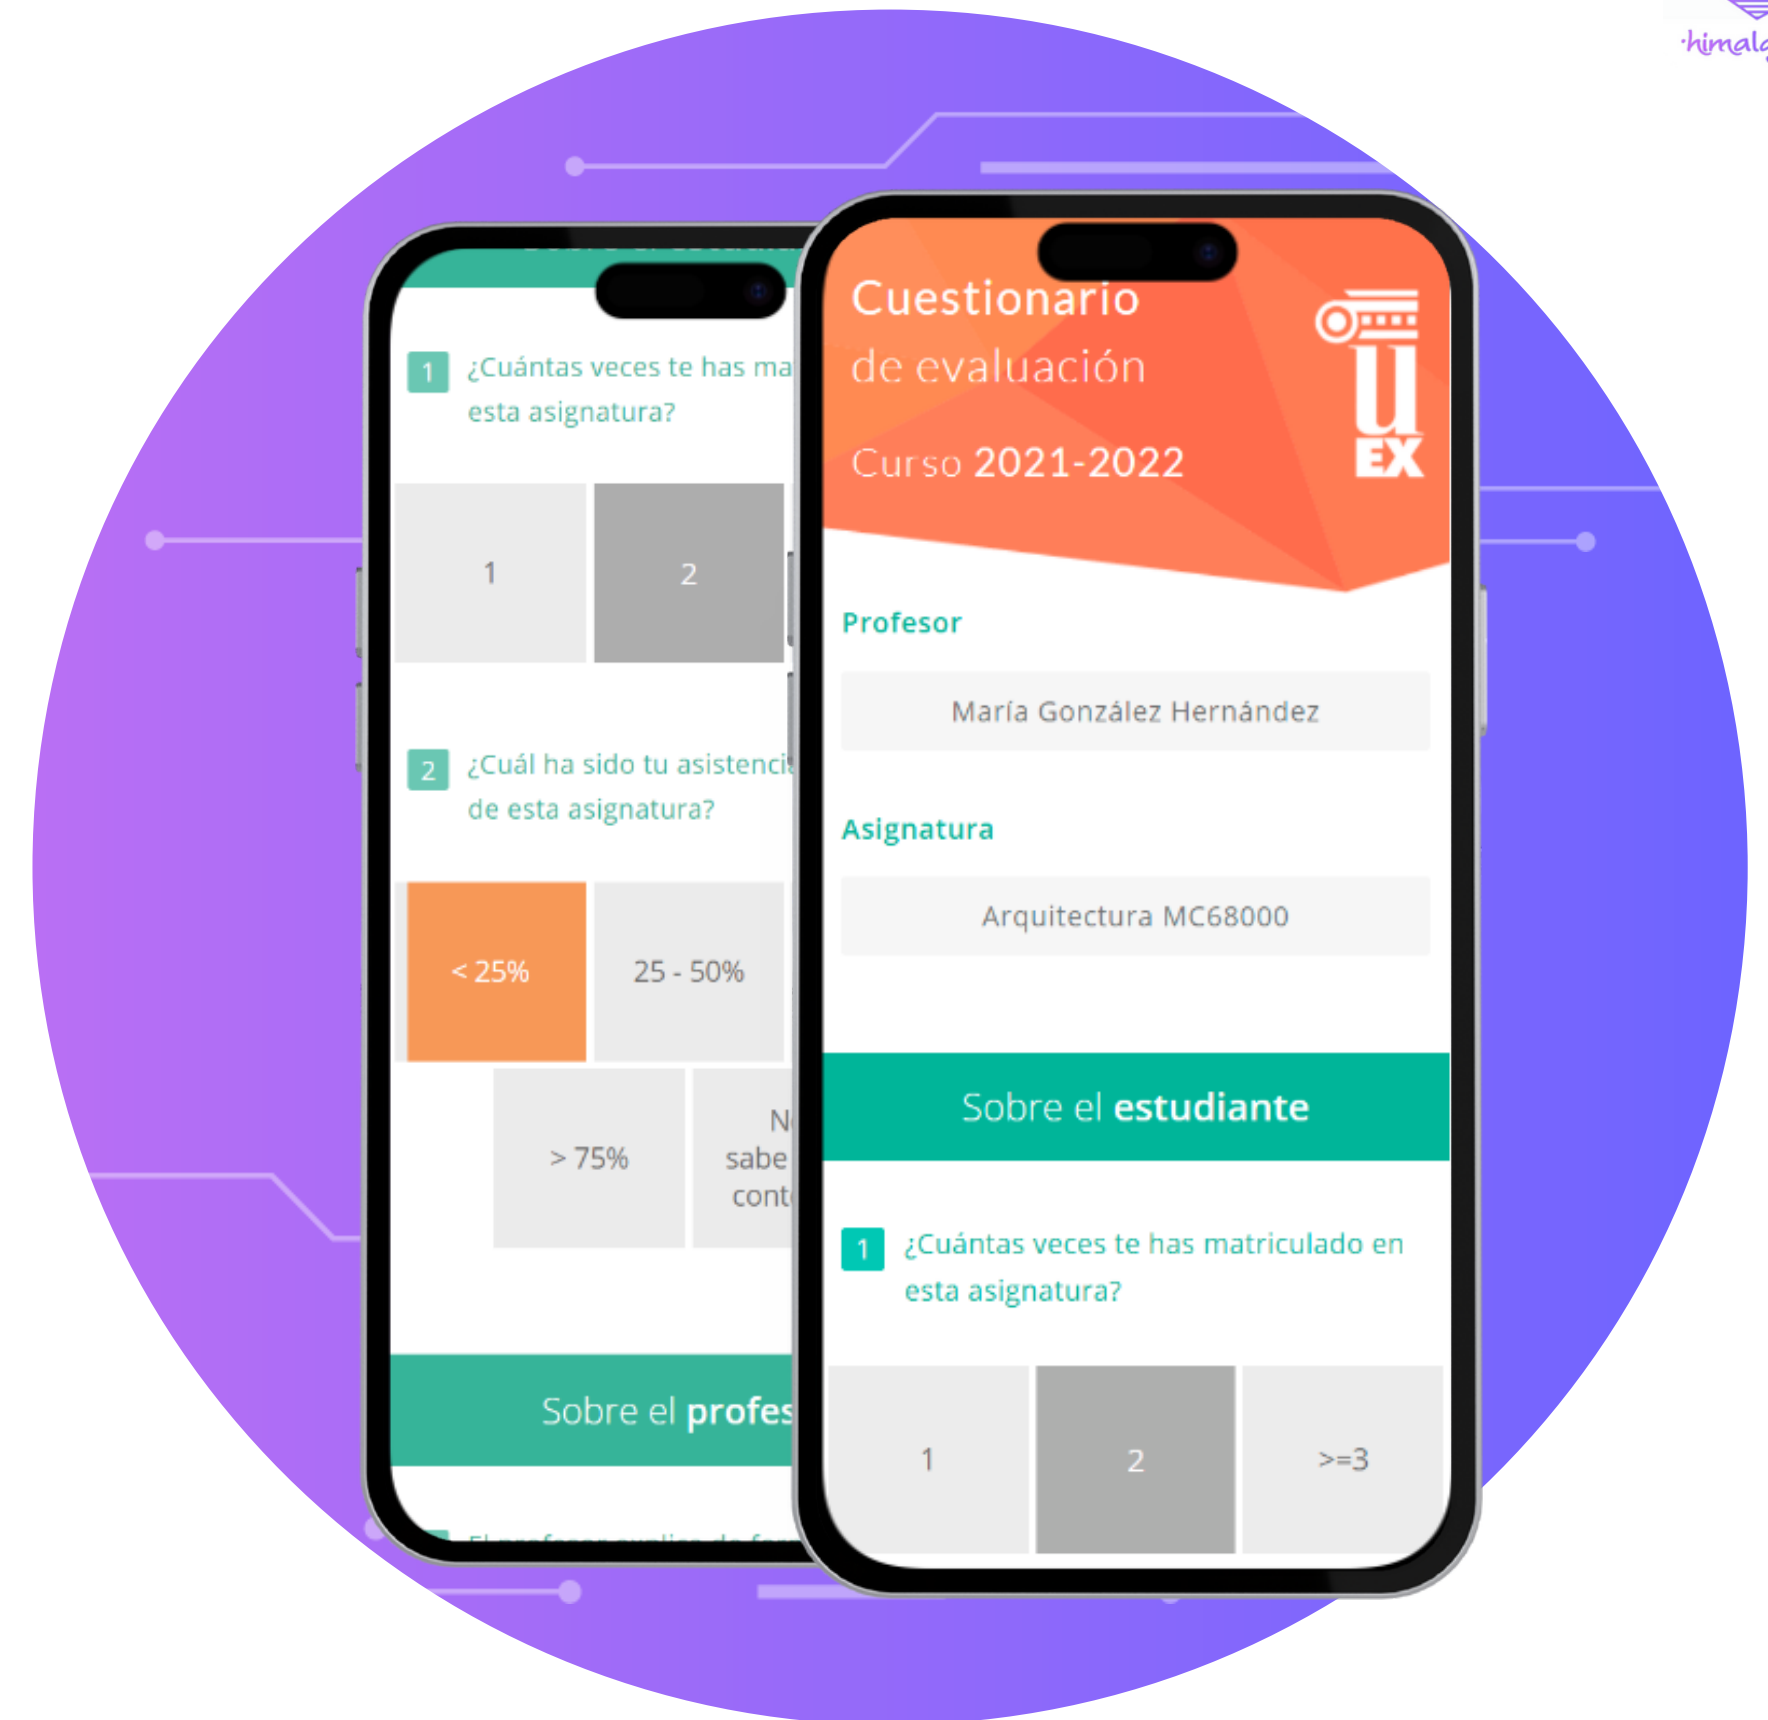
himalg

1 ¿Cuántas veces te has ma
esta asignatura?

1

2

2 ¿Cuál ha sido tu asistenci
de esta asignatura?

< 25%

25 - 50%

> 75%

N
sabe
cont

Sobre el profes

Cuestionario
de evaluación

Curso 2021-2022

UEX

Profesor

María González Hernández

Asignatura

Arquitectura MC68000

Sobre el estudiante

1 ¿Cuántas veces te has matriculado en esta asignatura?

1

2

>=3